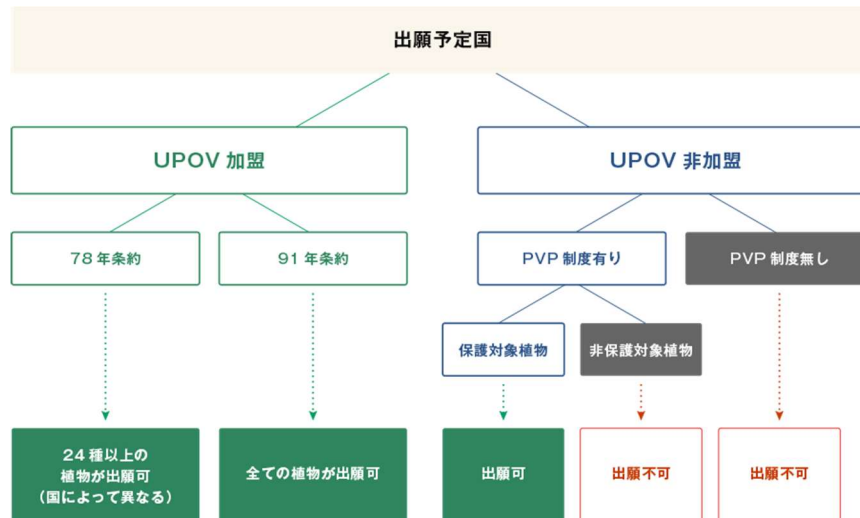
出願予定国

UPOV 加盟

UPOV 非加盟

78 年条約

91 年条約

PVP 制度有り

PVP 制度無し

保護対象植物

非保護対象植物

24 種以上の植物が出願可（国によって異なる）

全ての植物が出願可

出願可

出願不可

出願不可